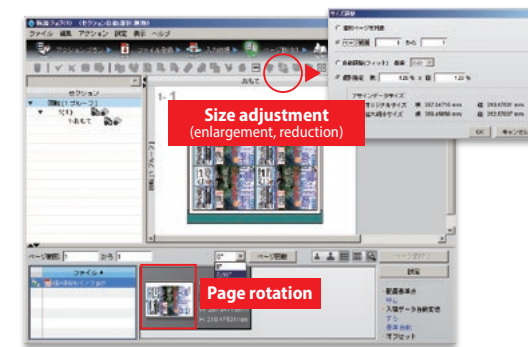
Size adjustment
(enlargement, reduction)

Page rotation

ファイル 編集 アクション 設定 表示 ヘルプ

セクション

おもて

ページ範囲 1 から 1

ページ回転

ファイル

サイズ調整

選択ページを対象

ページ範囲 1 から 1

自動調整(フィット) 基準

縦横指定 横 120 % X 縦 120 %

アサインデータサイズ

オリジナルサイズ 257.04715 mm 高 363.67631 mm

拡大縮小サイズ 308.45658 mm 高 436.41157 mm

OK キャンセル

詳細

0°
90°
-90°
180°